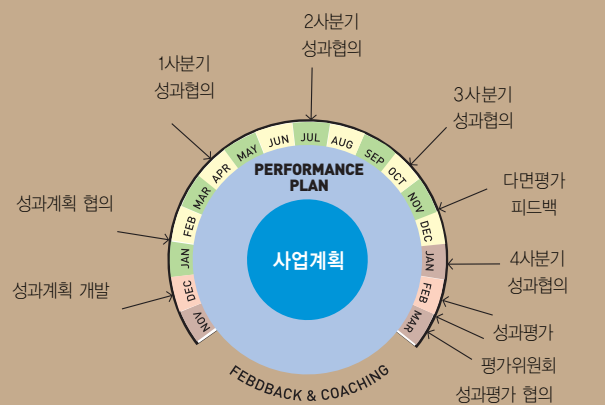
2사분기
성과협의

1사분기
성과협의

3사분기
성과협의

PERFORMANCE PLAN

JUN
JUL
AUG
MAY
SEP
APR
OCT
MAR
NOV
FEB
DEC
JAN
JAN
DEC
FEB
NOV
MAR

다면평가
피드백

성과계획 협의

사업계획

4사분기
성과협의

성과계획 개발

성과평가

평가위원회

FEBDBACK & COACHING

성과평가 협의